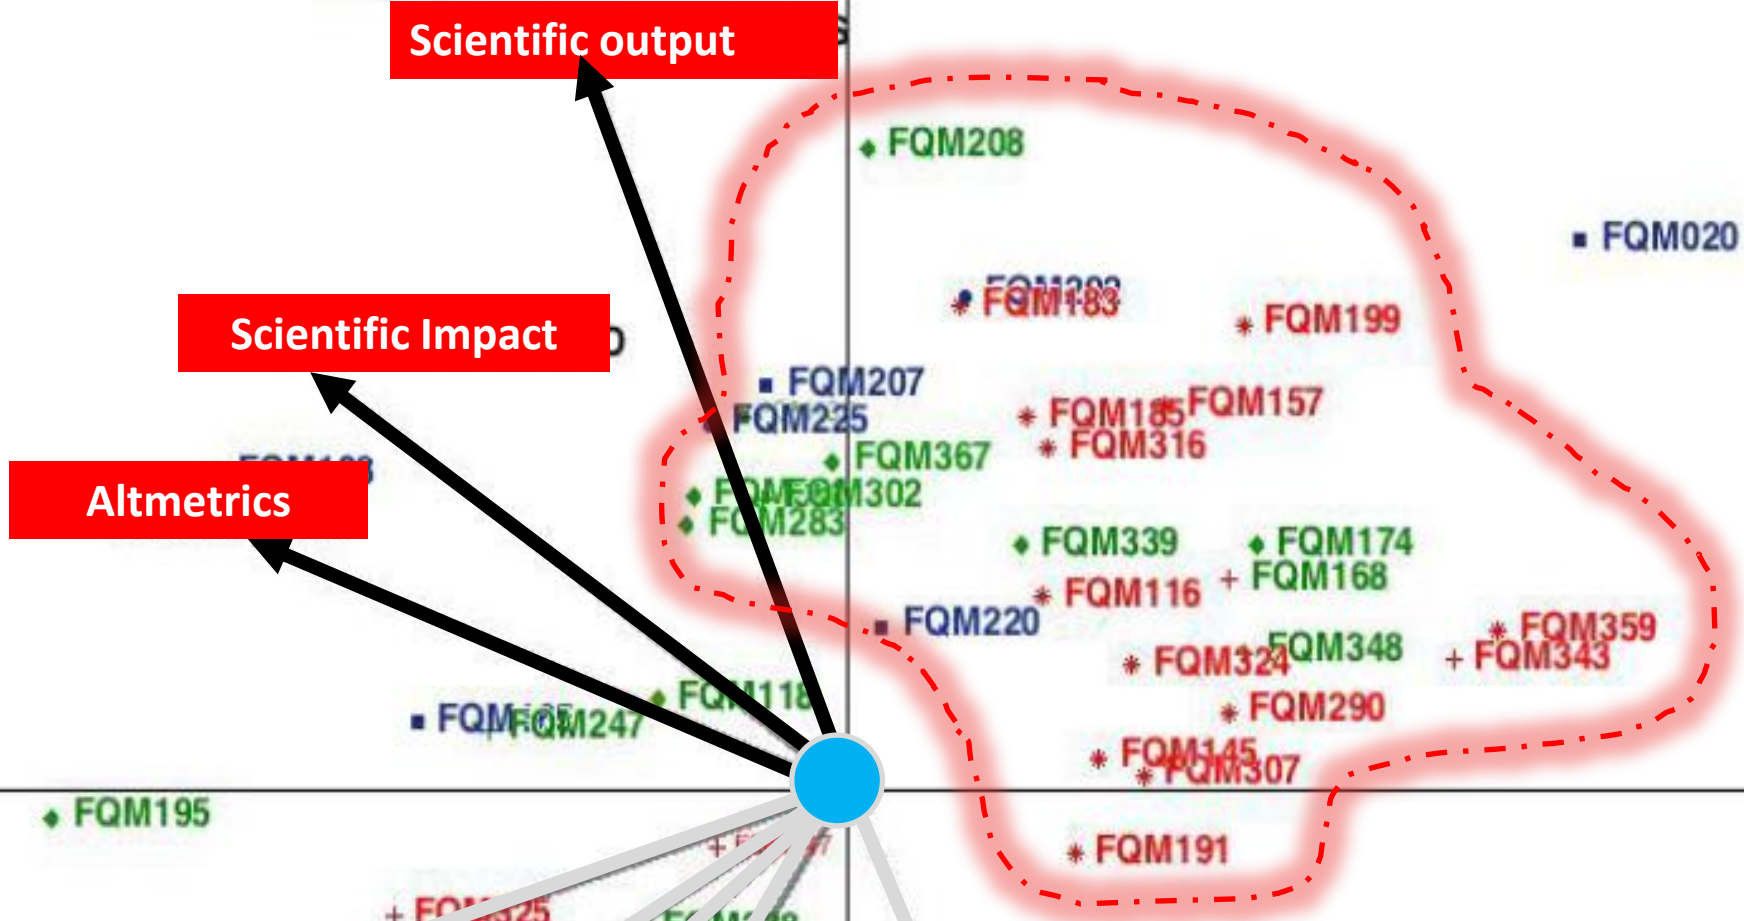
Scientific output

Scientific Impact

Altmetrics

FQM208

FQM020

FQM183

FQM199

FQM207

FQM225

FQM185

FQM157

FQM316

FQM367

FQM302

FQM283

FQM339

FQM174

FQM116

FQM168

FQM220

FQM359

FQM324

FQM348

FQM343

FQM118

FQM247

FQM290

FQM145

FQM307

FQM195

FQM191

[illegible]